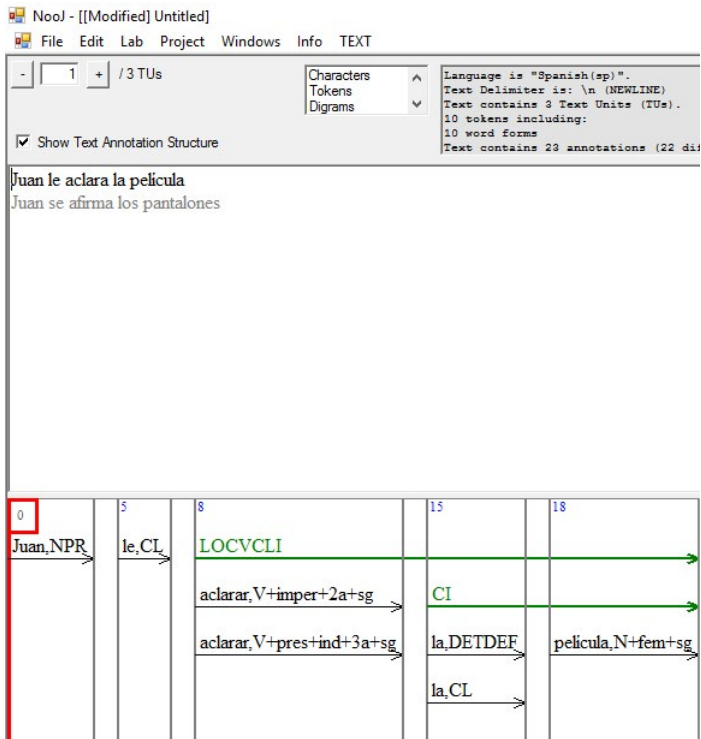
NooJ - [[Modified] Untitled]
File Edit Lab Project Windows Info TEXT

- 1 + / 3 TUs

Characters
Tokens
Digrams

Language is "Spanish(sp)".
Text Delimiter is: \n (NEWLINE)
Text contains 3 Text Units (TUs).
10 tokens including:
10 word forms
Text contains 23 annotations (22 di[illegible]

Show Text Annotation Structure

Juan le aclara la película
Juan se afirma los pantalones

0
Juan,NPR

5
le,CL

8
LOCVCLI
aclarar,V+imper+2a+sg
aclarar,V+pres+ind+3a+sg

15
CI
la,DETDEF
la,CL

18
película,N+fem+sg